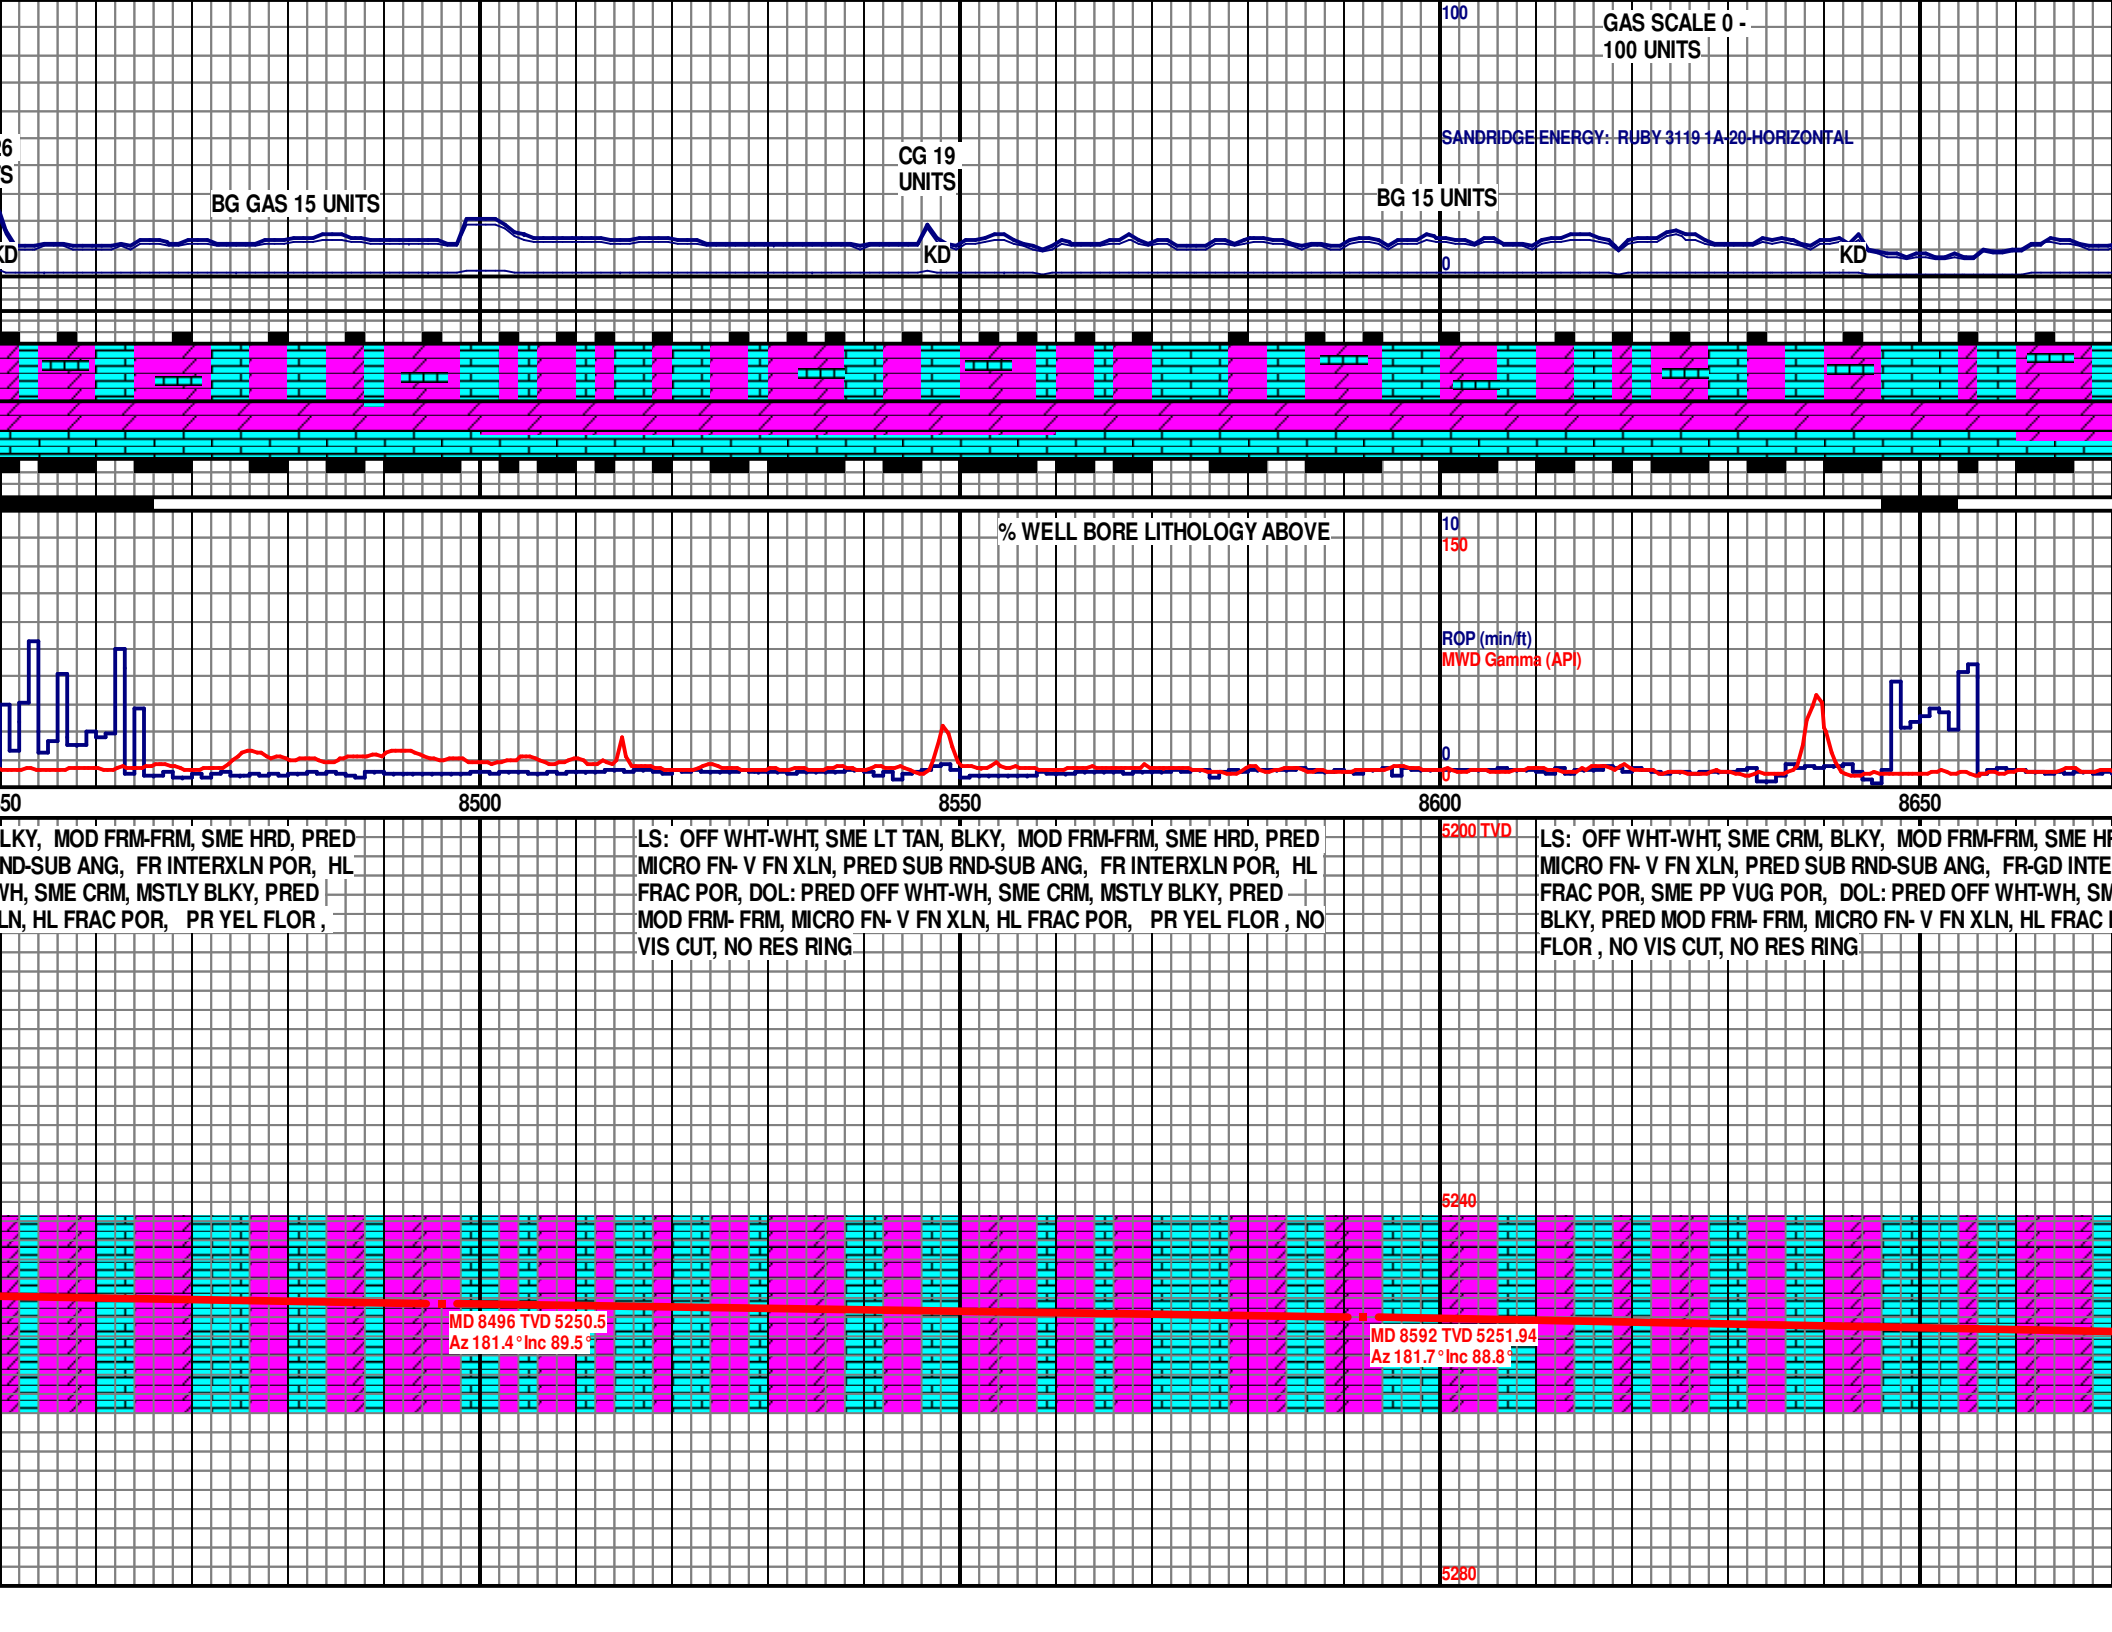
100

GAS SCALE 0 - 100 UNITS

SANDRIDGE ENERGY: RUBY 3119 1A-20-HORIZONTAL

26
S

BG GAS 15 UNITS

CG 19 UNITS

BG 15 UNITS

KD

KD

0

KD

% WELL BORE LITHOLOGY ABOVE

10
150

ROP (min/ft)
MWD Gamma (API)

0
0

50

8500

8550

8600

8650

LKY, MOD FRM-FRM, SME HRD, PRED ND-SUB ANG, FR INTERXLN POR, HL VH, SME CRM, MSTLY BLKY, PRED LN, HL FRAC POR, PR YEL FLOR ,

LS: OFF WHT-WHT, SME LT TAN, BLKY, MOD FRM-FRM, SME HRD, PRED MICRO FN- V FN XLN, PRED SUB RND-SUB ANG, FR INTERXLN POR, HL FRAC POR, DOL: PRED OFF WHT-WH, SME CRM, MSTLY BLKY, PRED MOD FRM- FRM, MICRO FN- V FN XLN, HL FRAC POR, PR YEL FLOR , NO VIS CUT, NO RES RING

5200 TVD

LS: OFF WHT-WHT, SME CRM, BLKY, MOD FRM-FRM, SME HI MICRO FN- V FN XLN, PRED SUB RND-SUB ANG, FR-GD INTE FRAC POR, SME PP VUG POR, DOL: PRED OFF WHT-WH, SM BLKY, PRED MOD FRM- FRM, MICRO FN- V FN XLN, HL FRAC FLOR , NO VIS CUT, NO RES RING

5240

MD 8496 TVD 5250.5
Az 181.4 °Inc 89.5 °

MD 8592 TVD 5251.94
Az 181.7 °Inc 88.8 °

5280